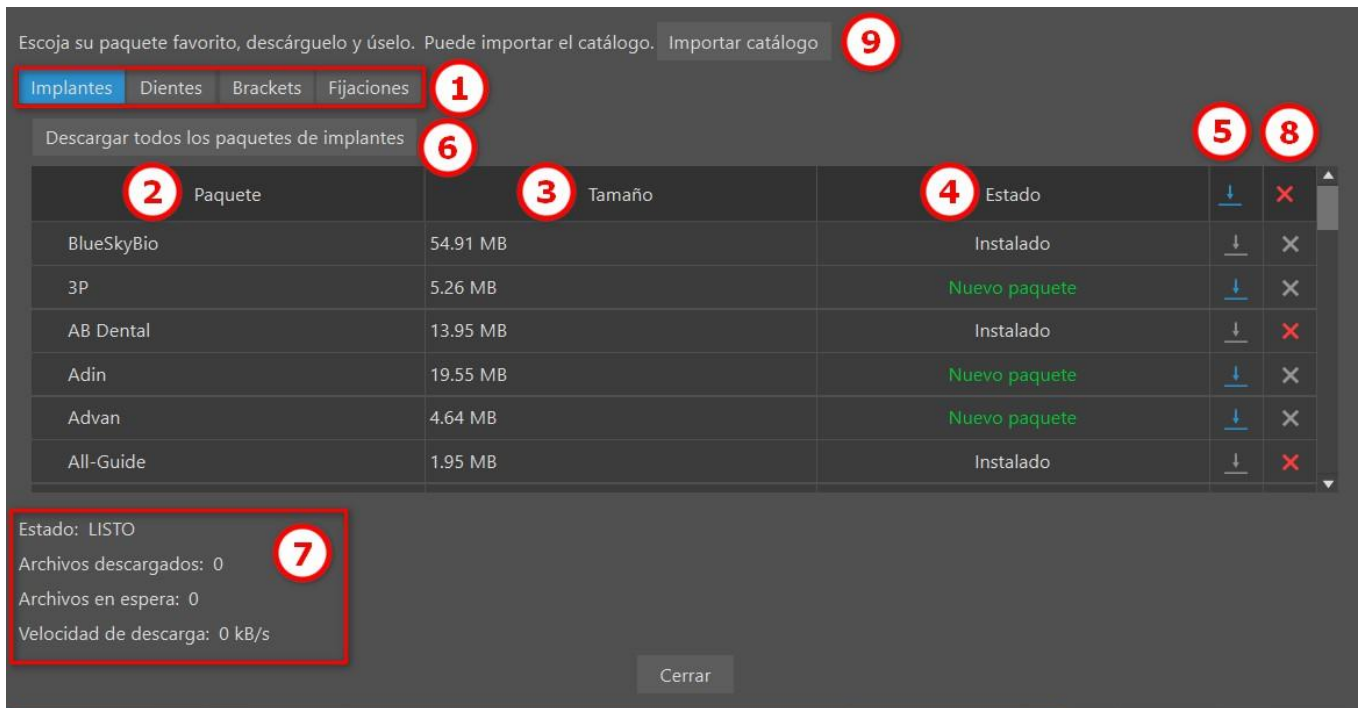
Escoja su paquete favorito, descárguelo y úselo. Puede importar el catálogo. Importar catálogo 9

Implantes Dientes Brackets Fijaciones 1

Descargar todos los paquetes de implantes 6

5 8

| 2 Paquete | 3 Tamaño | 4 Estado | ↓ | ✕ |
|---|---|---|---|---|
| BlueSkyBio | 54.91 MB | Instalado | ↓ | ✕ |
| 3P | 5.26 MB | Nuevo paquete | ↓ | ✕ |
| AB Dental | 13.95 MB | Instalado | ↓ | ✕ |
| Adin | 19.55 MB | Nuevo paquete | ↓ | ✕ |
| Advan | 4.64 MB | Nuevo paquete | ↓ | ✕ |
| All-Guide | 1.95 MB | Instalado | ↓ | ✕ |

Estado: LISTO
Archivos descargados: 0
Archivos en espera: 0
Velocidad de descarga: 0 kB/s
7

Cerrar